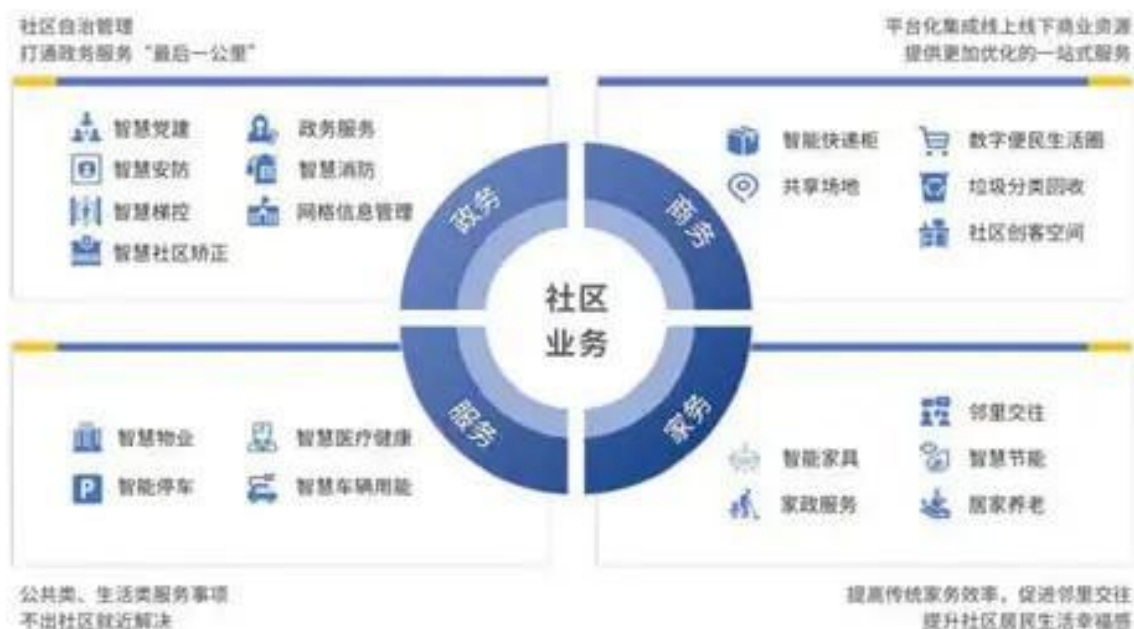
社区自治管理
打通政务服务"最后一公里"

平台化集成线上线下商业资源
提供更加优化的一站式服务

智慧党建
政务服务
智慧安防
智慧消防
智慧楼控
网格信息管理
智慧社区矫正

政务

商务

智能快递柜
数字便民生活圈
共享场地
垃圾分类回收
社区创客空间

社区
业务

服务

家务

智慧物业
智慧医疗健康
智能停车
智慧车辆用能

邻里交往
智能家具
智慧节能
家政服务
居家养老

公共类、生活类服务事项
不出社区就近解决

提高传统家务效率，促进邻里交往
提升社区居民生活幸福感